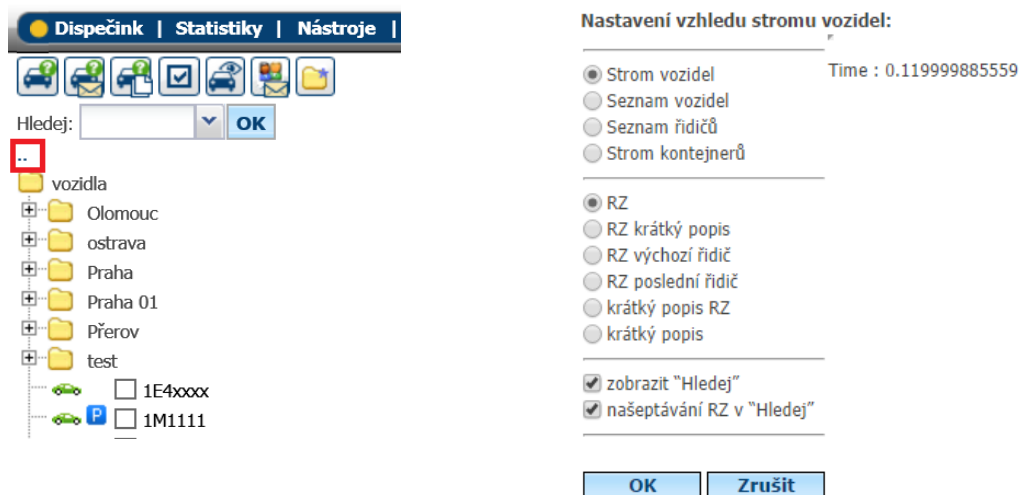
Dispečink | Statistiky | Nástroje |

Hledej: OK

..

vozidla

Olomouc

ostrava

Praha

Praha 01

Přerov

test

1E4xxxx

P 1M1111

Nastavení vzhledu stromu vozidel:

Time : 0.119999885559

Strom vozidel

Seznam vozidel

Seznam řidičů

Strom kontejnerů

RZ

RZ krátký popis

RZ výchozí řidič

RZ poslední řidič

krátký popis RZ

krátký popis

zobrazit "Hledej"

našeptávání RZ v "Hledej"

OK Zrušit